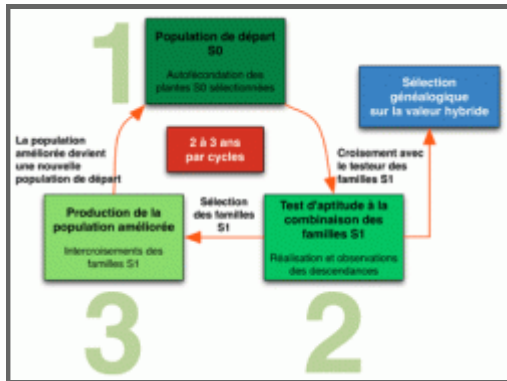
1

Population de départ
S0

Autofécondation des plantes S0 sélectionnées

Sélection généalogique sur la valeur hybride

La population améliorée devient une nouvelle population de départ

2 à 3 ans par cycles

Croisement avec le testeur des familles S1

Sélection des familles S1

Production de la population améliorée

Intercroisements des familles S1

Test d'aptitude à la combinaison des familles S1

Réalisation et observations des descendances

3

2